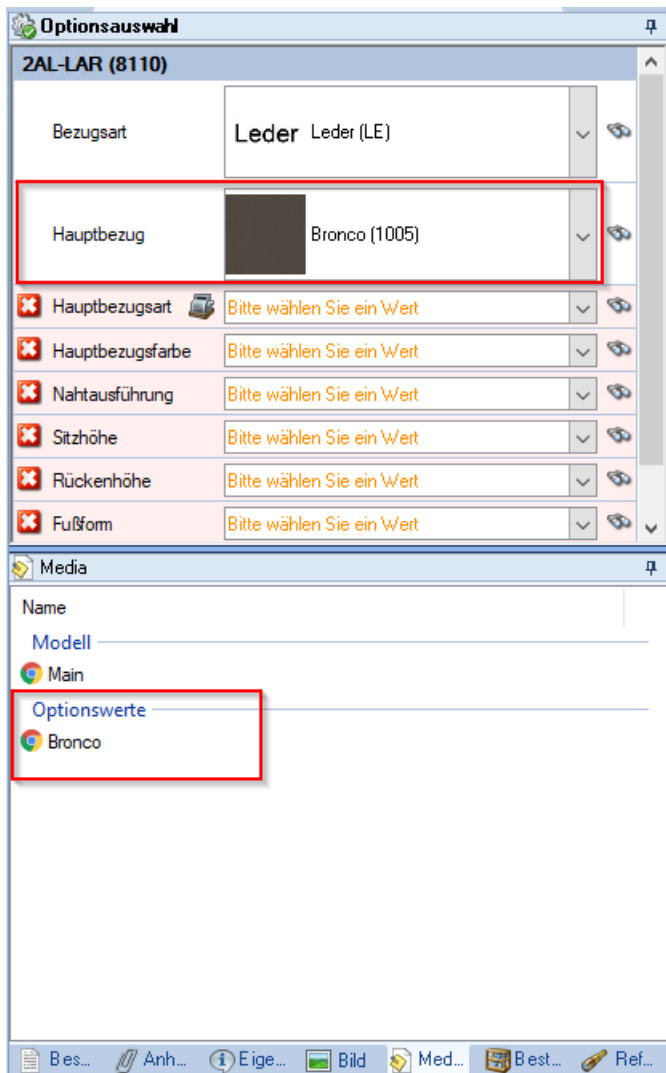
Optionsauswahl

2AL-LAR (8110)

Bezugsart | Leder Leder (LE)

Hauptbezug | Bronco (1005)

Hauptbezugsart | Bitte wählen Sie ein Wert

Hauptbezugsfarbe | Bitte wählen Sie ein Wert

Nahtausführung | Bitte wählen Sie ein Wert

Sitzhöhe | Bitte wählen Sie ein Wert

Rückenhöhe | Bitte wählen Sie ein Wert

Fußform | Bitte wählen Sie ein Wert

Media

Name

Modell

Main

Optionswerte

Bronco

Bes... Anh... Eige... Bild Med... Best... Ref...